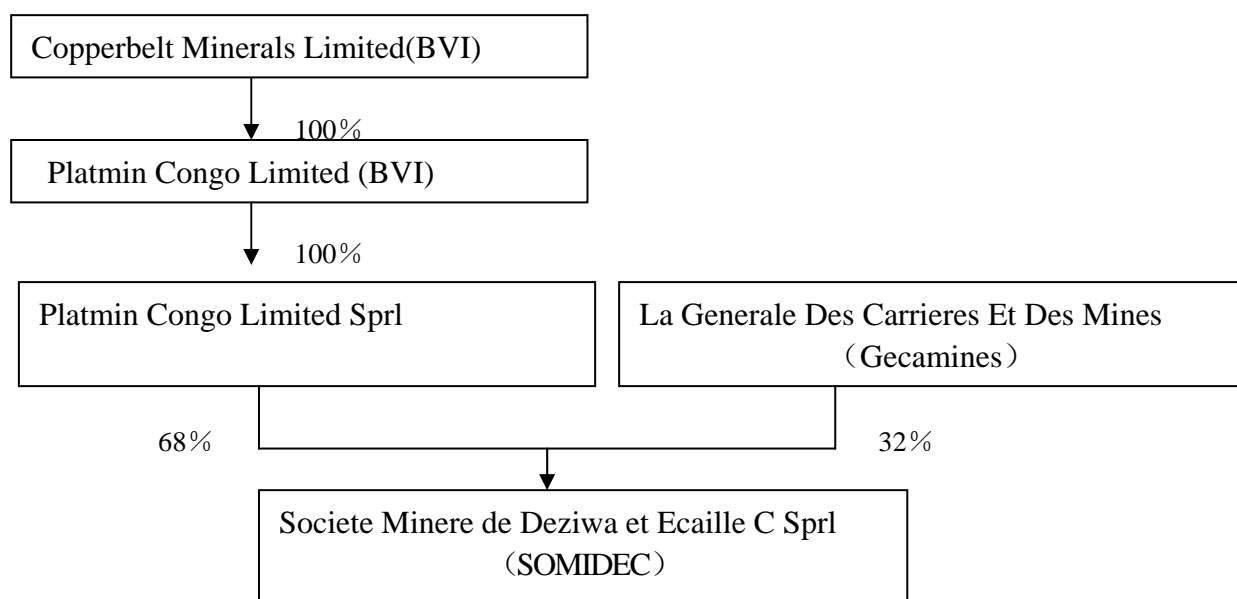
Copperbelt Minerals Limited(BVI)

100％

Platmin Congo Limited (BVI)

100％

Platmin Congo Limited Sprl

La Generale Des Carrieres Et Des Mines （Gecamines）

68％

32％

Societe Minere de Deziwa et Ecaille C Sprl （SOMIDEC）